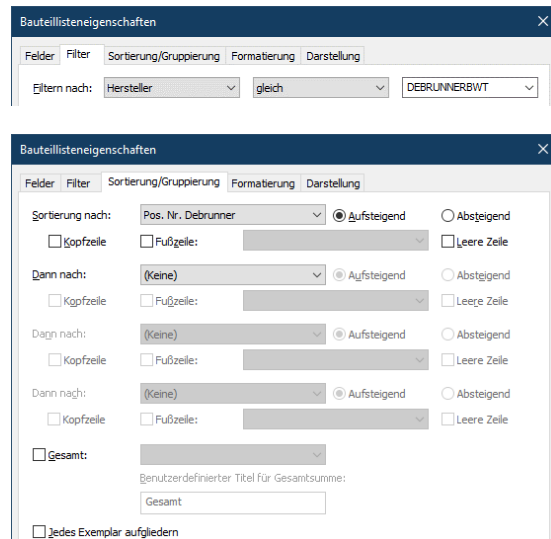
Bauteillisteneigenschaften

Felder Filter Sortierung/Gruppierung Formatierung Darstellung

Filtern nach: Hersteller gleich DEBRUNNERBWT

Bauteillisteneigenschaften

Felder Filter Sortierung/Gruppierung Formatierung Darstellung

Sortierung nach: Pos. Nr. Debrunner Aufsteigend Absteigend

Kopfzeile Fußzeile: Leere Zeile

Dann nach: (Keine) Aufsteigend Absteigend

Kopfzeile Fußzeile: Leere Zeile

Dann nach: (Keine) Aufsteigend Absteigend

Kopfzeile Fußzeile: Leere Zeile

Dann nach: (Keine) Aufsteigend Absteigend

Kopfzeile Fußzeile: Leere Zeile

Gesamt:

Benutzerdefinierter Titel für Gesamtsumme:

Gesamt

Jedes Exemplar aufgliedern